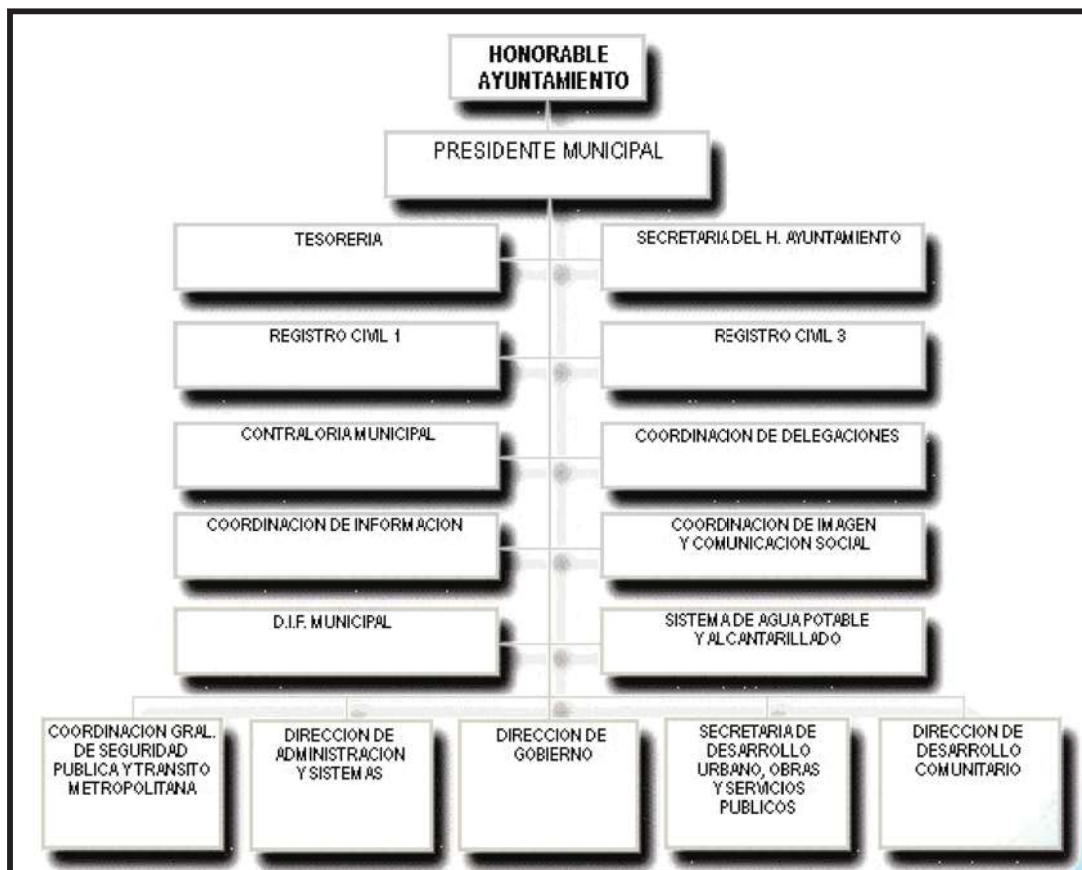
HONORABLE AYUNTAMIENTO

PRESIDENTE MUNICIPAL

TESORERIA

SECRETARIA DEL H. AYUNTAMIENTO

REGISTRO CIVIL 1

REGISTRO CIVIL 3

CONTRALORIA MUNICIPAL

COORDINACION DE DELEGACIONES

COORDINACION DE INFORMACION

COORDINACION DE IMAGEN Y COMUNICACION SOCIAL

D.I.F. MUNICIPAL

SISTEMA DE AGUA POTABLE Y ALCANTARILLADO

COORDINACION GRAL. DE SEGURIDAD PUBLICA Y TRANSITO METROPOLITANA

DIRECCION DE ADMINISTRACION Y SISTEMAS

DIRECCION DE GOBIERNO

SECRETARIA DE DESARROLLO URBANO, OBRAS Y SERVICIOS PUBLICOS

DIRECCION DE DESARROLLO COMUNITARIO